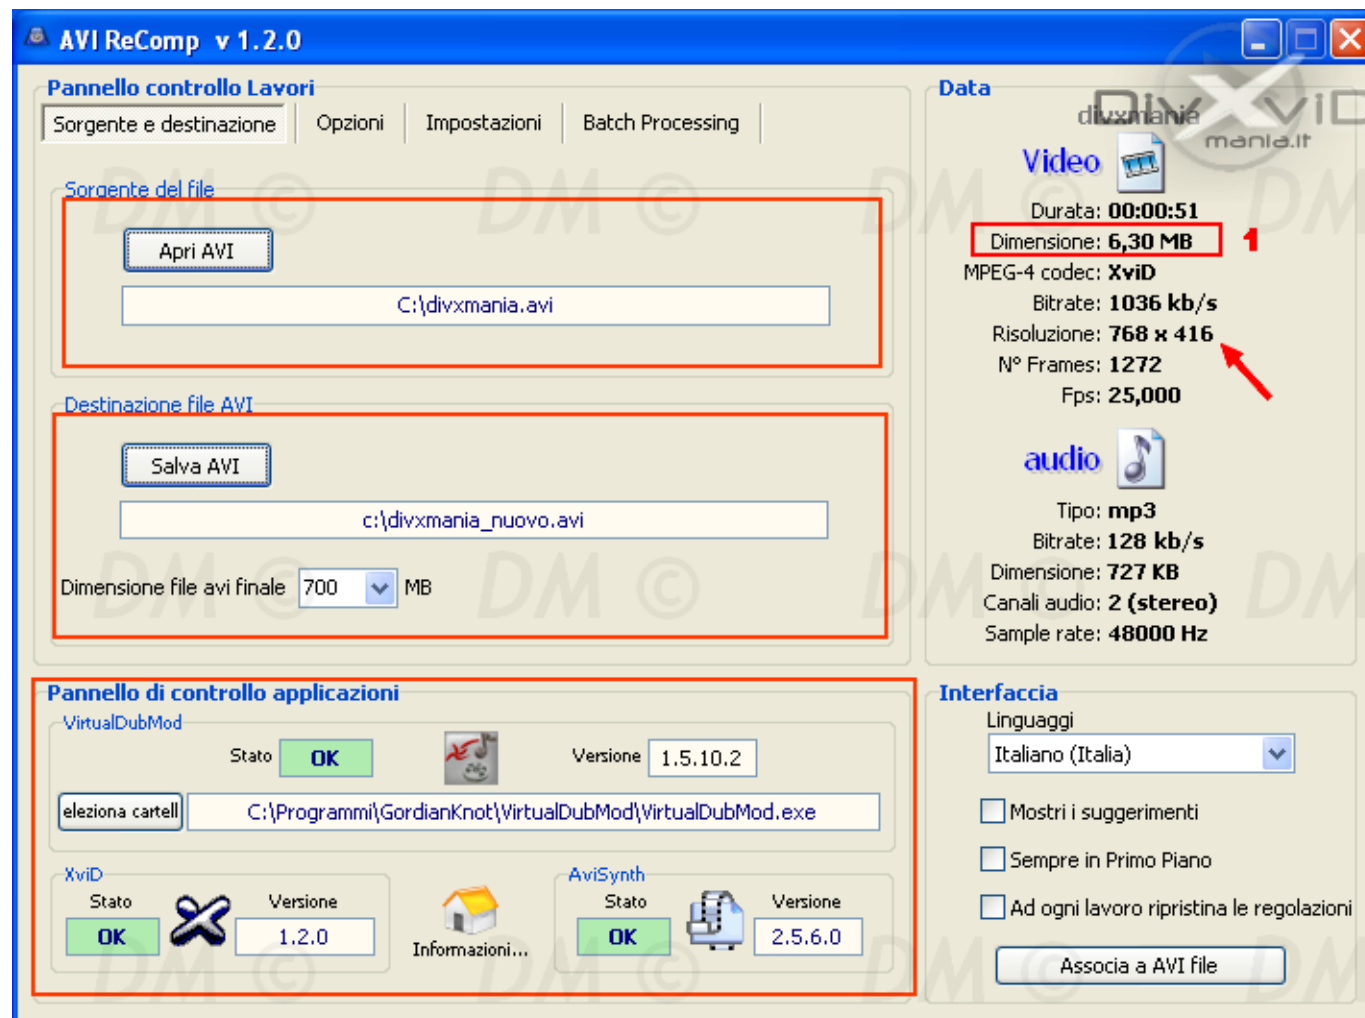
AVI ReComp v 1.2.0

Pannello controllo Lavori

Sorgente e destinazione | Opzioni | Impostazioni | Batch Processing

Sorgente del file

Apri AVI

C:\divxmania.avi

Destinazione file AVI

Salva AVI

c:\divxmania_nuovo.avi

Dimensione file avi finale 700 MB

Data

divxmania

DivX
mania.it

Video

Durata: 00:00:51
Dimensione: 6,30 MB
1
MPEG-4 codec: XviD
Bitrate: 1036 kb/s
Risoluzione: 768 x 416
N° Frames: 1272
Fps: 25,000

audio

Tipo: mp3
Bitrate: 128 kb/s
Dimensione: 727 KB
Canali audio: 2 (stereo)
Sample rate: 48000 Hz

Pannello di controllo applicazioni

VirtualDubMod

Stato OK

Versione 1.5.10.2

eleziona cartell C:\Programmi\GordianKnot\VirtualDubMod\VirtualDubMod.exe

XviD

Stato OK

Versione 1.2.0

Informazioni...

AviSynth

Stato OK

Versione 2.5.6.0

Interfaccia

Linguaggi

Italiano (Italia)

Mostri i suggerimenti

Sempre in Primo Piano

Ad ogni lavoro ripristina le regolazioni

Associa a AVI file

DM ©